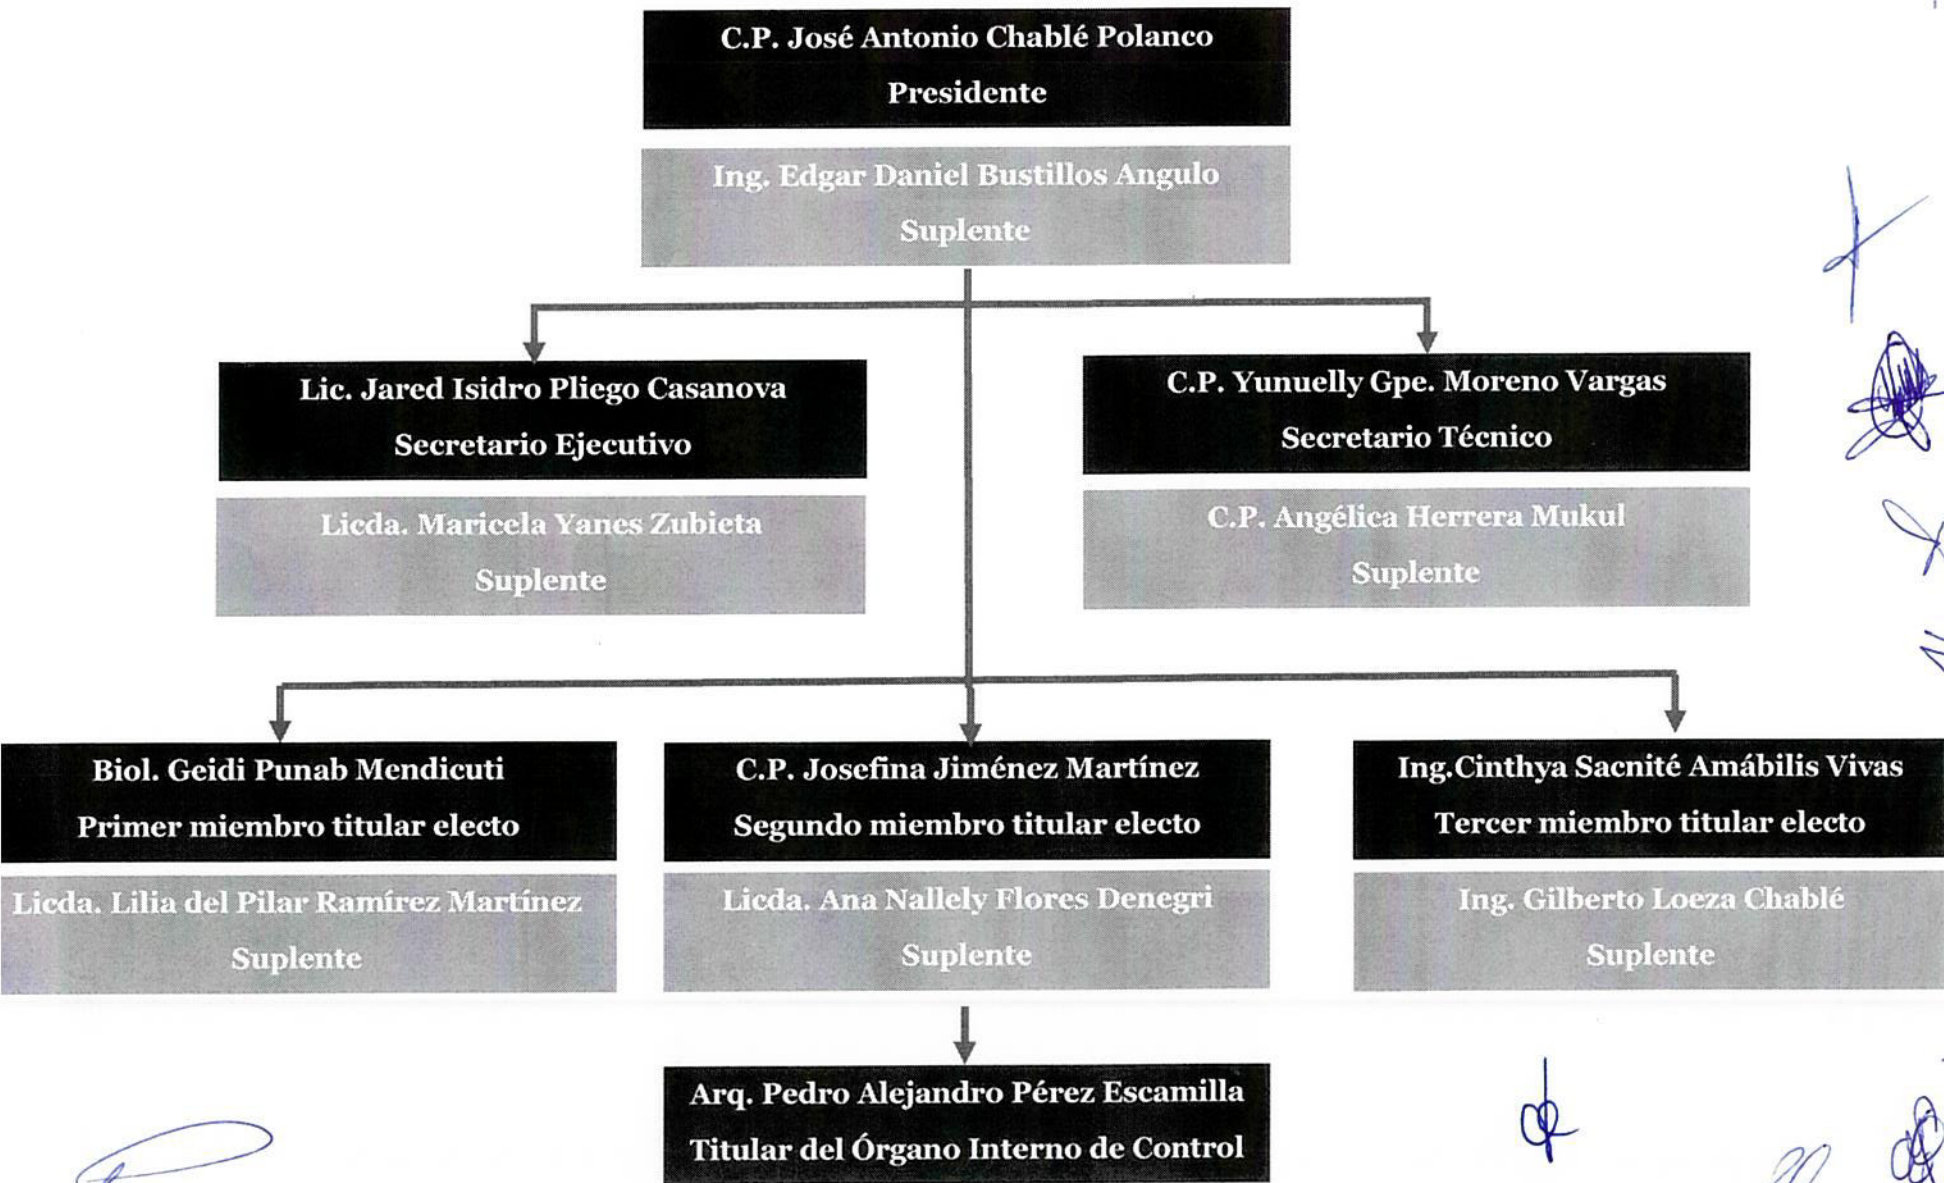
C.P. José Antonio Chablé Polanco
Presidente

Ing. Edgar Daniel Bustillos Angulo
Suplente

Lic. Jared Isidro Pliego Casanova
Secretario Ejecutivo

Licda. Maricela Yanes Zubieta
Suplente

C.P. Yunuelly Gpe. Moreno Vargas
Secretario Técnico

C.P. Angélica Herrera Mukul
Suplente

Biol. Geidi Punab Mendicuti
Primer miembro titular electo

Licda. Lilia del Pilar Ramírez Martínez
Suplente

C.P. Josefina Jiménez Martínez
Segundo miembro titular electo

Licda. Ana Nallely Flores Denegri
Suplente

Ing.Cinthya Sacnité Amábilis Vivas
Tercer miembro titular electo

Ing. Gilberto Loeza Chablé
Suplente

Arq. Pedro Alejandro Pérez Escamilla
Titular del Órgano Interno de Control